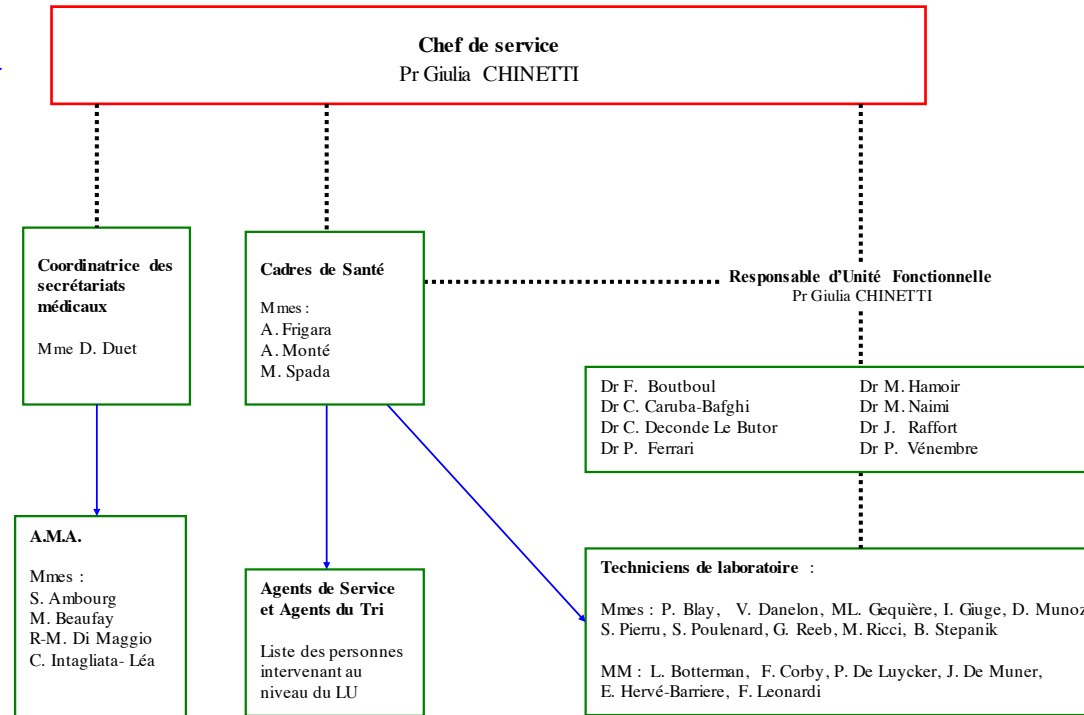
**Chef de service**
Pr Giulia CHINETTI

**Coordinatrice des secrétariats médicaux**

Mme D. Duet

**Cadres de Santé**

Mmes :
A. Frigara
A. Monté
M. Spada

**Responsable d'Unité Fonctionnelle**
Pr Giulia CHINETTI

Dr F. Boutboul
Dr C. Caruba-Bafghi
Dr C. Deconde Le Butor
Dr P. Ferrari

Dr M. Hamoir
Dr M. Naimi
Dr J. Raffort
Dr P. Vénembre

**A.M.A.**

Mmes :
S. Ambourg
M. Beaufay
R-M. Di Maggio
C. Intagliata- Léa

**Agents de Service et Agents du Tri**

Liste des personnes intervenant au niveau du LU

**Techniciens de laboratoire** :

Mmes : P. Blay, V. Danelon, ML. Gequière, I. Giuge, D. Munoz, S. Pierru, S. Poulenard, G. Reeb, M. Ricci, B. Stepanik

MM : L. Botterman, F. Corby, P. De Luycker, J. De Muner, E. Hervé-Barriere, F. Leonardi